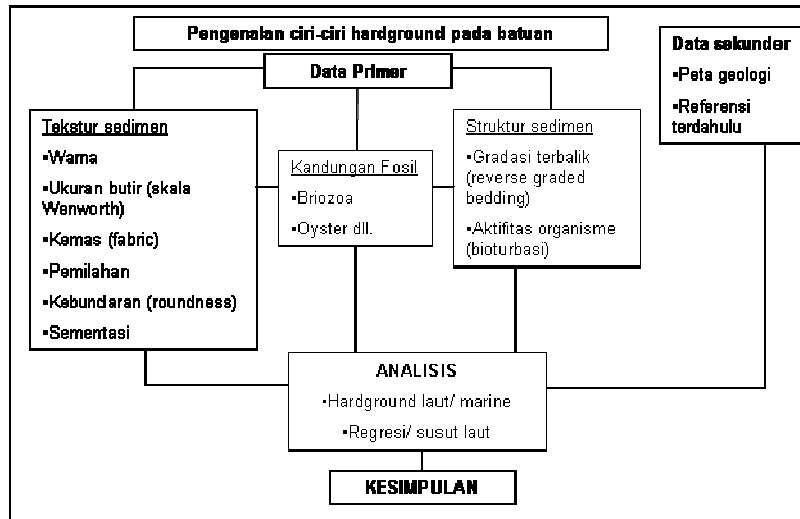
Pengenalan ciri-ciri hardground pada batuan

Data Primer

Tekstur sedimen
▪Warna
▪Ukuran butir (skala Wenworth)
▪Kemas (fabric)
▪Pemilahan
▪Kebundaran (roundness)
▪Sementasi

Kandungan Fosil
▪Briozoa
▪Oyster dll.

Struktur sedimen
▪Gradasi terbalik (reverse graded bedding)
▪Aktifitas organisme (bioturbasi)

Data sekunder
▪Peta geologi
▪Referensi terdahulu

ANALISIS
▪Hardground laut/ marine
▪Regresi/ susut laut

KESIMPULAN